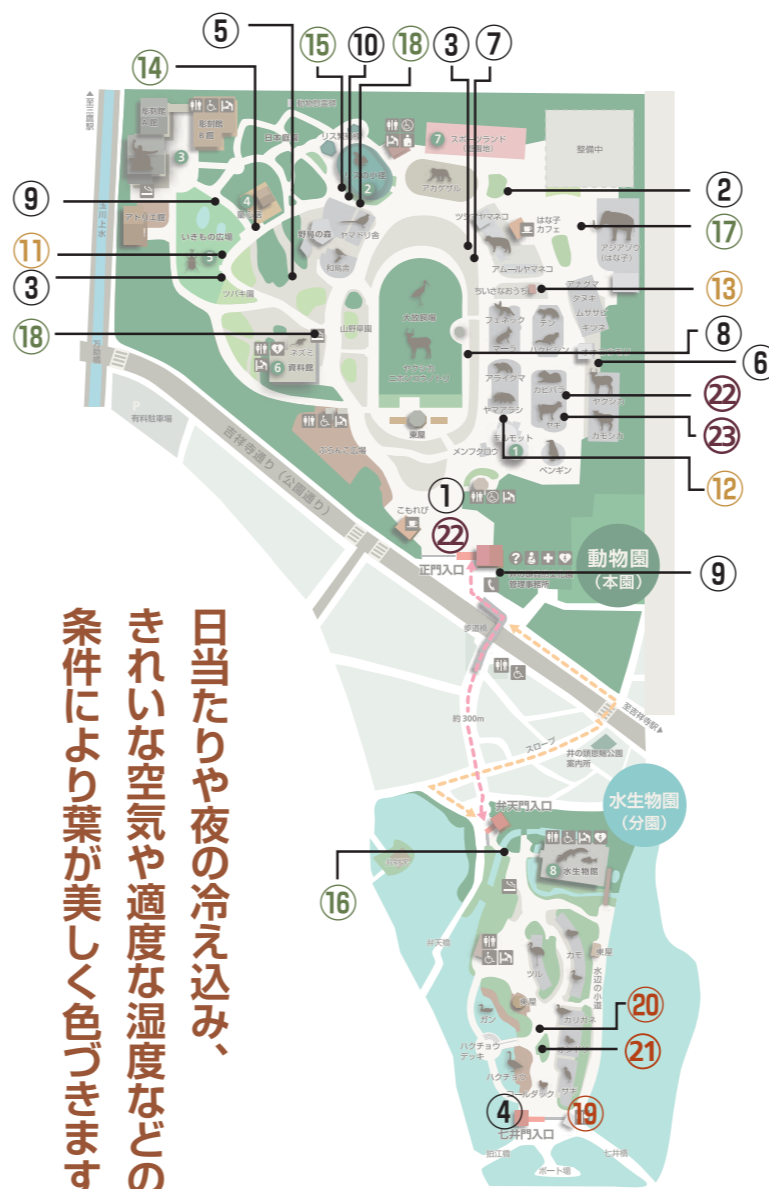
⑤ ⑮ ⑩ ⑱ ③ ⑦
⑭
②
⑨
⑰
⑪
③
⑬
⑱
⑧
⑥
㉒
㉓
⑫
①
㉒
⑨
⑯
⑳
㉑
④ ⑲

至三鷹駅
玉川上水
万助橋
彫刻館A館
彫刻館B館
アトリエ館
日本庭園
リス舎
水禽舎
スポーツランド（遊園地）
整備中
アカゲザル
ツシマヤマネコ
はな子カフェ
アジアゾウ（はな子）
いきもの広場
野鳥の森
ヤマドリ舎
和鳥舎
アムールヤマネコ
ちいさなおうち
ツバキ園
山野草園
ネズミ
資料館
フェネック
テン
マーラ
アライグマ
ヤマアラシ
タヌキ
ムササビ
キツネ
カピバラ
ヤギ
ヤクシカ
カモシカ
マーモット
メンフクロウ
ペンギン
東屋
ひらみ
有料駐車場
吉祥寺通り（公園通り）
こもれび
正門入口
動物園（本園）
管理事務所
多摩橋
至吉祥寺駅
約300m
スロープ
井の頭恩賜公園案内所
水生物園（分園）
弁天門入口
水生物館
弁天橋
カモ
ツル
東屋
水辺の小道
ガン
カリガネ
ハクチョウデッキ
ハクチョウ
ニホンコウノトリ
七井門入口
七井橋
ボート場
日当たりや夜の冷え込み、
きれいな空気や適度な湿度などの
条件により葉が美しく色づきます